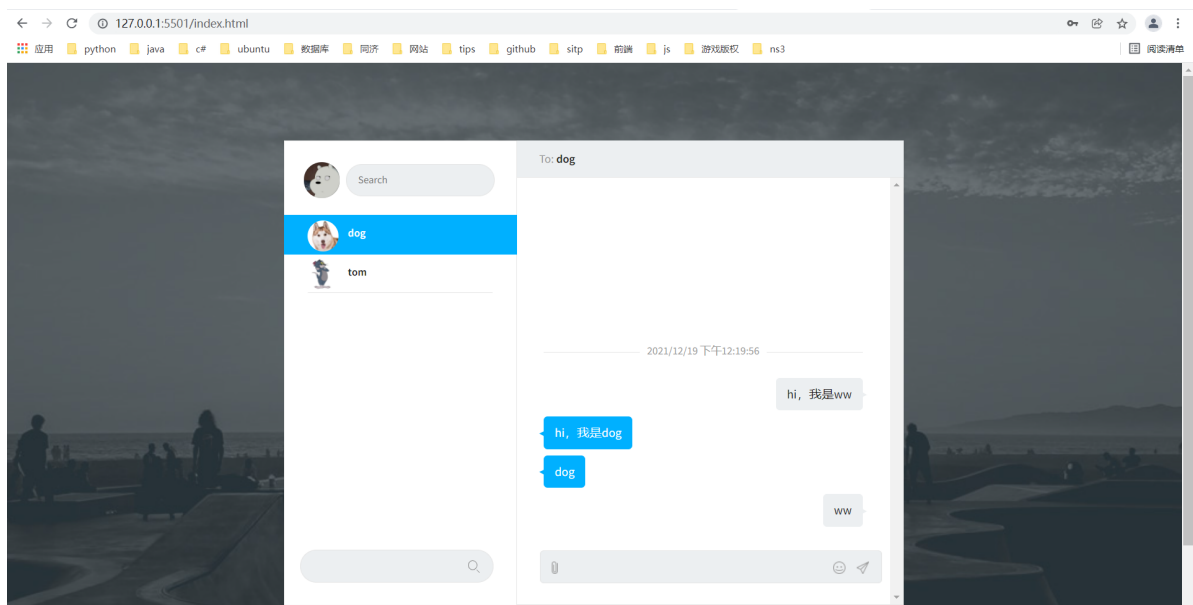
127.0.0.1:5501/index.html

应用 python java c# ubuntu 数据库 同济 网站 tips github sitp 前端 js 游戏版权 ns3 阅读清单

Search

dog

tom

To: dog

2021/12/19 下午12:19:56

hi，我是ww

hi，我是dog

dog

ww